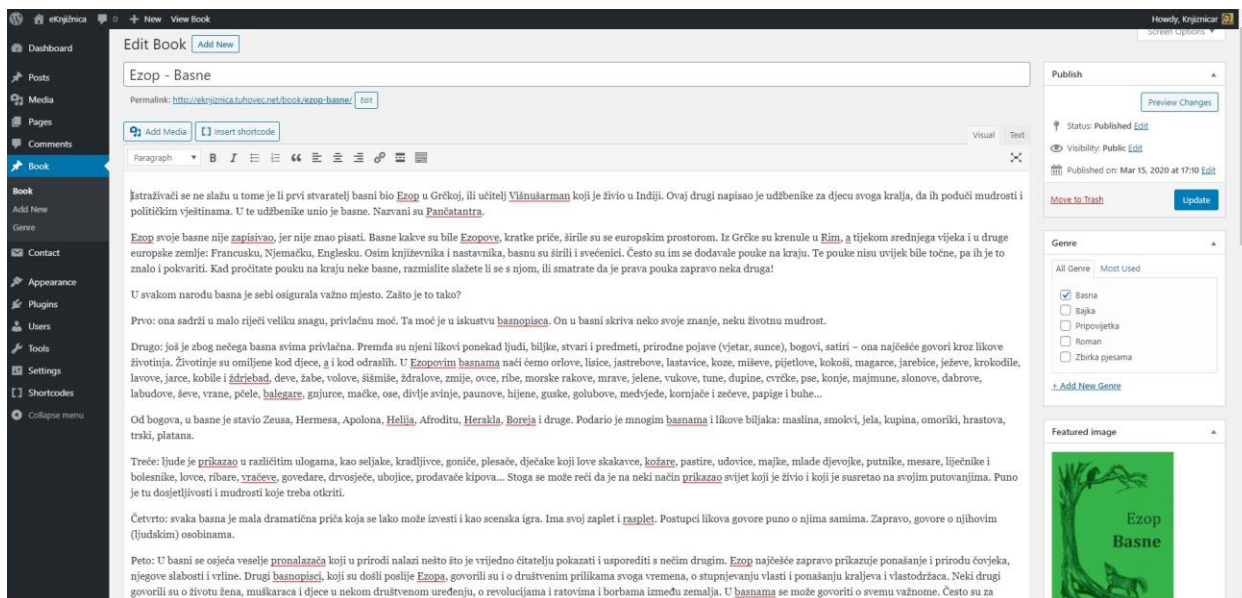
eKnjižnica 0 + New View Book

Howdy, Knjiznicar

Screen Options

Dashboard
Posts
Media
Pages
Comments
Book
Book
Add New
Genre
Contact
Appearance
Plugins
Users
Tools
Settings
Shortcodes
Collapse menu

Edit Book Add New

Ezop - Basne

Permalink: http://eknjiznica.tuhovec.net/book/ezop-basne/ Edit

Add Media Insert shortcode

Visual Text

Paragraph

Istraživači se ne slažu u tome je li prvi stvaratelj basni bio Ezop u Grčkoj, ili učitelj Višnušarman koji je živio u Indiji. Ovaj drugi napisao je udžbenike za djecu svoga kralja, da ih poduči mudrosti i političkim vještinama. U te udžbenike unio je basne. Nazvani su Pančatantra.

Ezop svoje basne nije zapisivao, jer nije znao pisati. Basne kakve su bile Ezopove, kratke priče, širile su se europskim prostorom. Iz Grčke su krenule u Rim, a tijekom srednjega vijeka i u druge europske zemlje: Francusku, Njemačku, Englesku. Osim književnika i nastavnika, basnu su širili i svećenici. Često su im se dodavale pouke na kraju. Te pouke nisu uvijek bile točne, pa ih je to znalo i pokvariti. Kad pročitate pouku na kraju neke basne, razmislite slažete li se s njom, ili smatrate da je prava pouka zapravo neka druga!

U svakom narodu basna je sebi osigurala važno mjesto. Zašto je to tako?

Prvo: ona sadrži u malo riječi veliku snagu, privlačnu moć. Ta moć je u iskustvu basnopisca. On u basni skriva neko svoje znanje, neku životnu mudrost.

Drugo: još je zbog nečega basna svima privlačna. Premda su njeni likovi ponekad ljudi, biljke, stvari i predmeti, prirodne pojave (vjetar, sunce), bogovi, satiri – ona najčešće govori kroz likove životinja. Životinje su omiljene kod djece, a i kod odraslih. U Ezopovim basnama naći ćemo orlove, lisice, jastrebove, lastavice, koze, miševe, pijetlove, kokoši, magarce, jarebice, ježeve, krokodile, lavove, jarce, kobile i ždrjebad, deve, žabe, volove, šišmiše, ždralove, zmije, ovce, ribe, morske rakove, mrave, jelene, vukove, tune, dupine, cvrčke, pse, konje, majmune, slonove, dabrove, labudove, ševe, vrane, pčele, balegare, gnjurce, mačke, ose, divlje svinje, paunove, hijene, guske, golubove, medvjede, kornjače i zečeve, papige i buhe...

Od bogova, u basne je stavio Zeusa, Hermesa, Apolona, Helija, Afroditu, Herakla, Boreja i druge. Podario je mnogim basnama i likove biljaka: maslina, smokvi, jela, kupina, omoriki, hrastova, trski, platana.

Treće: ljude je prikazao u različitim ulogama, kao seljake, kradljivce, goniče, plesače, dječake koji love skakavce, kožare, pastire, udovice, majke, mlade djevojke, putnike, mesare, liječnike i bolesnike, lovce, ribare, vračeve, govedare, drvosječe, ubojice, prodavače kipova... Stoga se može reći da je na neki način prikazao svijet koji je živio i koji je susretao na svojim putovanjima. Puno je tu dosjetljivosti i mudrosti koje treba otkriti.

Četvrto: svaka basna je mala dramatična priča koja se lako može izvesti i kao scenska igra. Ima svoj zaplet i rasplet. Postupci likova govore puno o njima samima. Zapravo, govore o njihovim (ljudskim) osobinama.

Peto: U basni se osjeća veselje pronalazača koji u prirodi nalazi nešto što je vrijedno čitatelju pokazati i usporediti s nečim drugim. Ezop najčešće zapravo prikazuje ponašanje i prirodu čovjeka, njegove slabosti i vrline. Drugi basnopisci, koji su došli poslije Ezopa, govorili su i o društvenim prilikama svoga vremena, o stupnjevanju vlasti i ponašanju kraljeva i vlastodržaca. Neki drugi govorili su o životu žena, muškaraca i djece u nekom društvenom uređenju, o revolucijama i ratovima i borbama između zemalja. U basnama se može govoriti o svemu važnome. Često su za

Publish
Preview Changes
Status: Published Edit
Visibility: Public Edit
Published on: Mar 15, 2020 at 17:10 Edit
Move to Trash
Update

Genre
All Genre Most Used
Basna
Bajka
Pripovijetka
Roman
Zbirka pjesama
+ Add New Genre

Featured image
Ezop
Basne